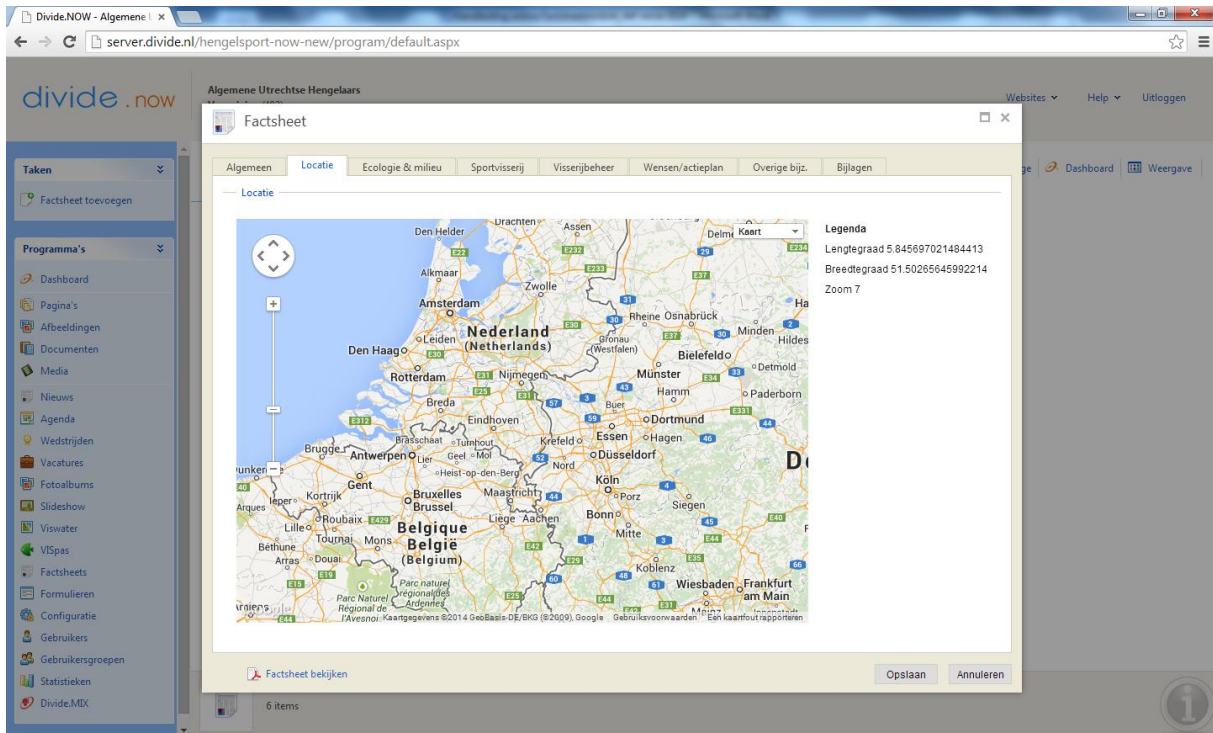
Divide.NOW - Algemene U ×

server.divide.nl/hengelsport-now-new/program/default.aspx

divide.now

Algemene Utrechtse Hengelaars

Websites ▾ Help ▾ Uitloggen

Taken

Factsheet toevoegen

Programma's

Dashboard
Pagina's
Afbeeldingen
Documenten
Media
Nieuws
Agenda
Wedstrijden
Vacatures
Fotoalbums
Slideshow
Viswater
VISpas
Factsheets
Formulieren
Configuratie
Gebruikers
Gebruikersgroepen
Statistieken
Divide.MIX

Dashboard Weergave

Factsheet

Algemeen | Locatie | Ecologie & milieu | Sportvisserij | Visserijbeheer | Wensen/actieplan | Overige bijz. | Bijlagen

Locatie

Kaart

Den Helder Assen Alkmaar Zwolle Amsterdam Leiden Nederland (Netherlands) Den Haag Rotterdam Nijmegen Rheine Osnabrück Gronau (Westfalen) Minden Bielefeld Münster Detmold Hamm Paderborn Breda Eindhoven Dortmund Brugge Antwerpen Brasschaat Turnhout Geel Mol Krefeld Essen Hagen Düsseldorf Heist-op-den-Berg Gent Kortrijk Bruxelles Brussel Maastricht Köln Porz Siegen Roubaix Lille Liège Aachen Bonn Tournai Mons Belgique België (Belgium) Mitte Koblenz Béthune Arras Douai Parc naturel régional des Ardennes Wiesbaden Frankfurt am Main Parc Naturel Régional de l'Avesnoi Dünkerken Ieper Arques Delme Hildes Büer Nord Ha D

Kaartgegevens ©2014 GeoBasis-DE/BKG (©2009), Google Gebruiksvoorwaarden Een kaartfout rapporteren

Legenda
Lengtegraad 5.845697021484413
Breedtegraad 51.50265645992214
Zoom 7

Factsheet bekijken

Opslaan Annuleren

6 items